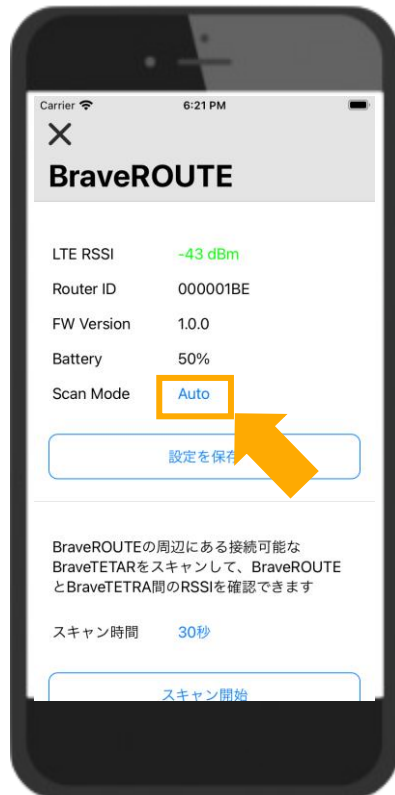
Carrier 6:21 PM

BraveROUTE

| | |
|---|---|
| LTE RSSI | -43 dBm |
| Router ID | 000001BE |
| FW Version | 1.0.0 |
| Battery | 50% |
| Scan Mode | Auto |

設定を保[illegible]

BraveROUTEの周辺にある接続可能なBraveTETARをスキャンして、BraveROUTEとBraveTETRA間のRSSIを確認できます

スキャン時間 30秒

スキャン開始